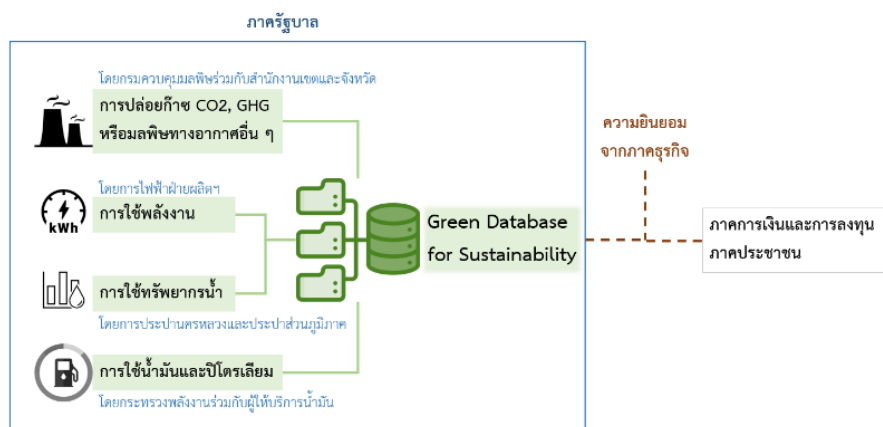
ภาครัฐบาล

โดยกรมควบคุมมลพิษร่วมกับสำนักงานเขตและจังหวัด

การปล่อยก๊าซ CO2, GHG หรือมลพิษทางอากาศอื่น ๆ

โดยการไฟฟ้าฝ่ายผลิตฯ

kWh

การใช้พลังงาน

การใช้ทรัพยากรน้ำ

โดยการประปานครหลวงและประปาส่วนภูมิภาค

การใช้น้ำมันและปิโตรเลียม

โดยกระทรวงพลังงานร่วมกับผู้ให้บริการน้ำมัน

Green Database for Sustainability

ความยินยอมจากภาคธุรกิจ

ภาคการเงินและการลงทุนภาคประชาชน